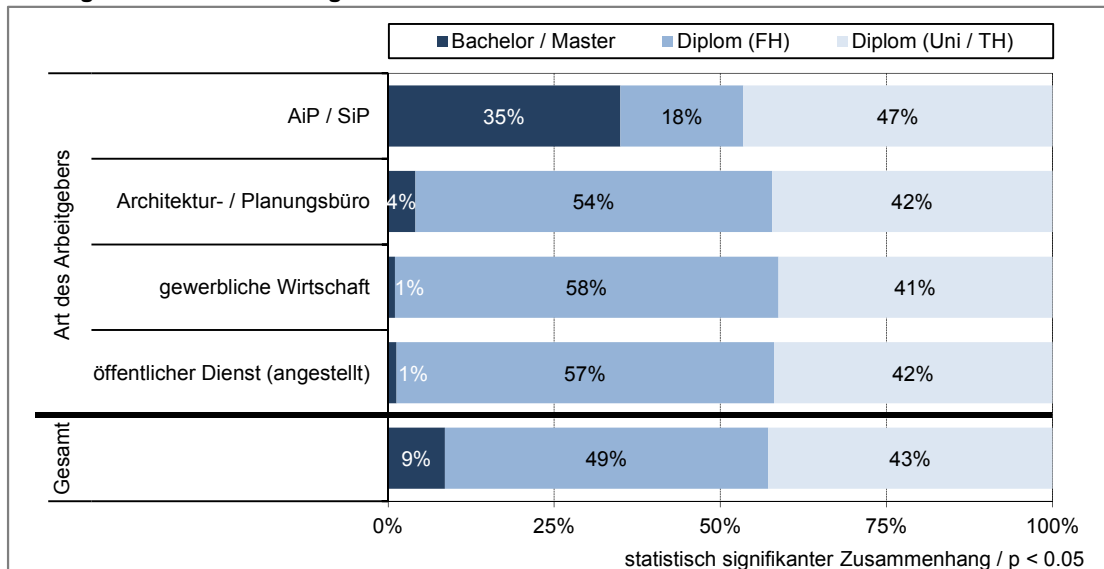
Bachelor / Master | Diplom (FH) | Diplom (Uni / TH)

Art des Arbeitgebers

| | Bachelor / Master | Diplom (FH) | Diplom (Uni / TH) |
|---|---|---|---|
| AiP / SiP | 35% | 18% | 47% |
| Architektur- / Planungsbüro | 4% | 54% | 42% |
| gewerbliche Wirtschaft | 1% | 58% | 41% |
| öffentlicher Dienst (angestellt) | 1% | 57% | 42% |
| Gesamt | 9% | 49% | 43% |

0% 25% 50% 75% 100%

statistisch signifikanter Zusammenhang / p < 0.05